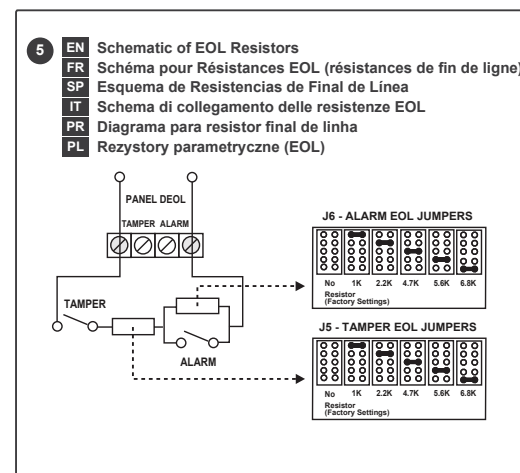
5
EN Schematic of EOL Resistors
FR Schéma pour Résistances EOL (résistances de fin de ligne)
SP Esquema de Resistencias de Final de Línea
IT Schema di collegamento delle resistenze EOL
PR Diagrama para resistor final de linha
PL Rezystory parametryczne (EOL)

PANEL DEOL
TAMPER ALARM
TAMPER
ALARM

J6 - ALARM EOL JUMPERS
No Resistor (Factory Settings) 1K 2.2K 4.7K 5.6K 6.8K

J5 - TAMPER EOL JUMPERS
No Resistor (Factory Settings) 1K 2.2K 4.7K 5.6K 6.8K